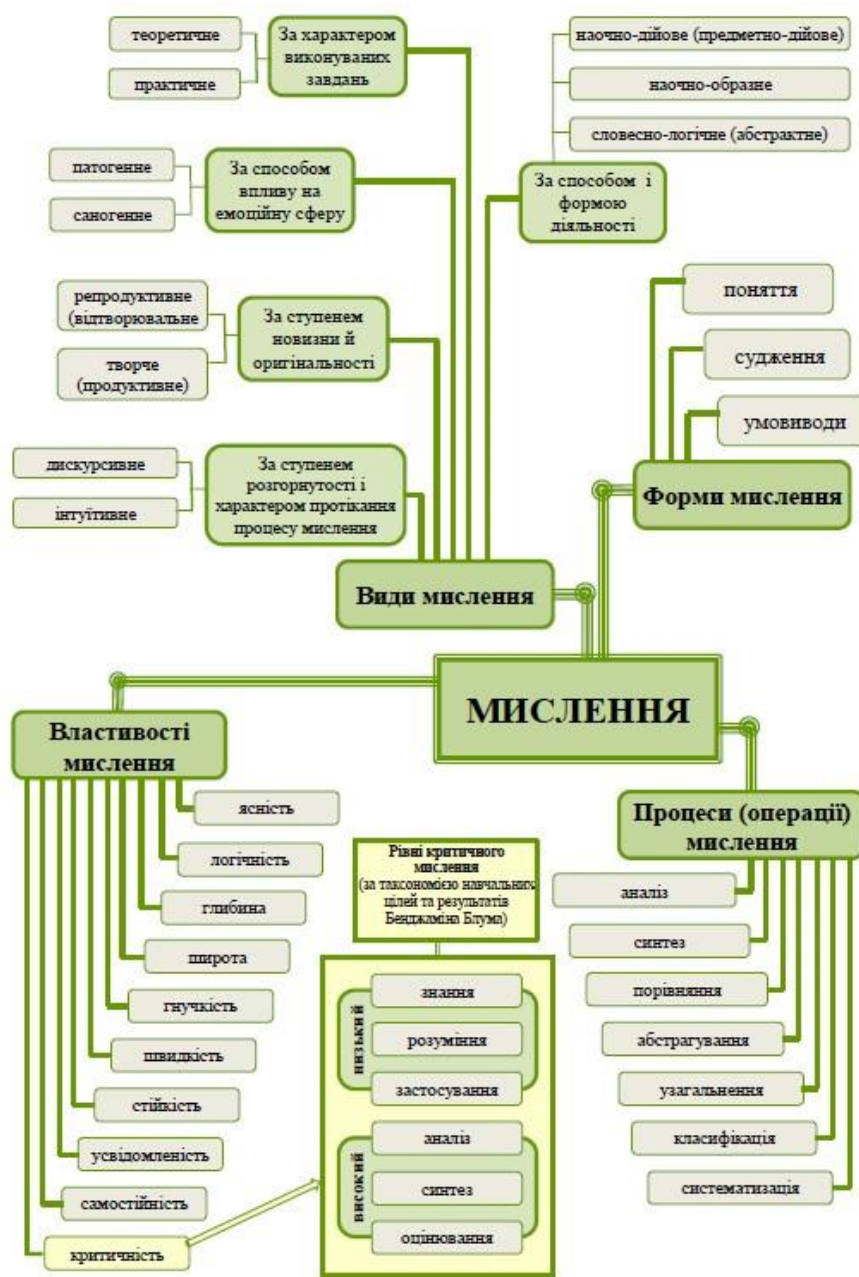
теоретичне

практичне

За характером виконуваних завдань

наочно-дійове (предметно-дійове)

наочно-образне

словесно-логічне (абстрактне)

патогенне

саногенне

За способом впливу на емоційну сферу

За способом і формою діяльності

репродуктивне (відтворювальне)

творче (продуктивне)

За ступенем новизни й оригінальності

поняття

судження

умовиводи

дискурсивне

інтуїтивне

За ступенем розгорнутості і характером протікання процесу мислення

Форми мислення

Види мислення

МИСЛЕННЯ

Властивості мислення

ясність

логічність

глибина

широта

гнучкість

швидкість

стійкість

усвідомленість

самостійність

критичність

Рівні критичного мислення (за таксономією навчальних цілей та результатів Бенджаміна Блума)

низький

знання

розуміння

застосування

високий

аналіз

синтез

оцінювання

Процеси (операції) мислення

аналіз

синтез

порівняння

абстрагування

узагальнення

класифікація

систематизація